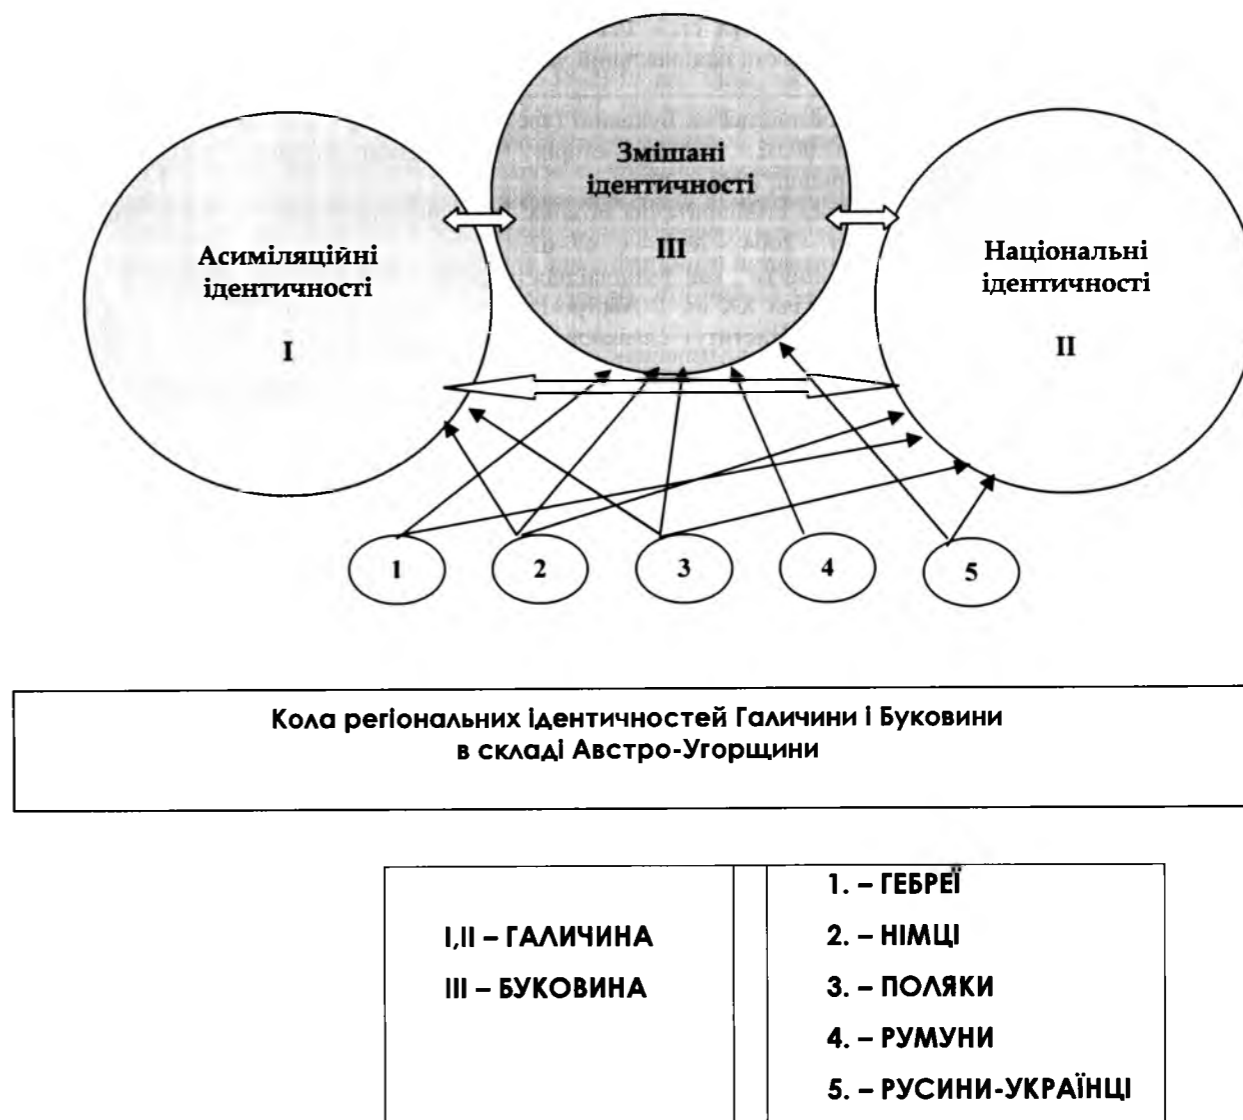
Змішані ідентичності

III

Асиміляційні ідентичності

I

Національні ідентичності

II

1

2

3

4

5

Кола регіональних ідентичностей Галичини і Буковини в складі Австро-Угорщини

| I,II – ГАЛИЧИНА<br>III – БУКОВИНА | 1. – ГЕБРЕЇ<br>2. – НІМЦІ<br>3. – ПОЛЯКИ<br>4. – РУМУНИ<br>5. – РУСИНИ-УКРАЇНЦІ |
|---|---|